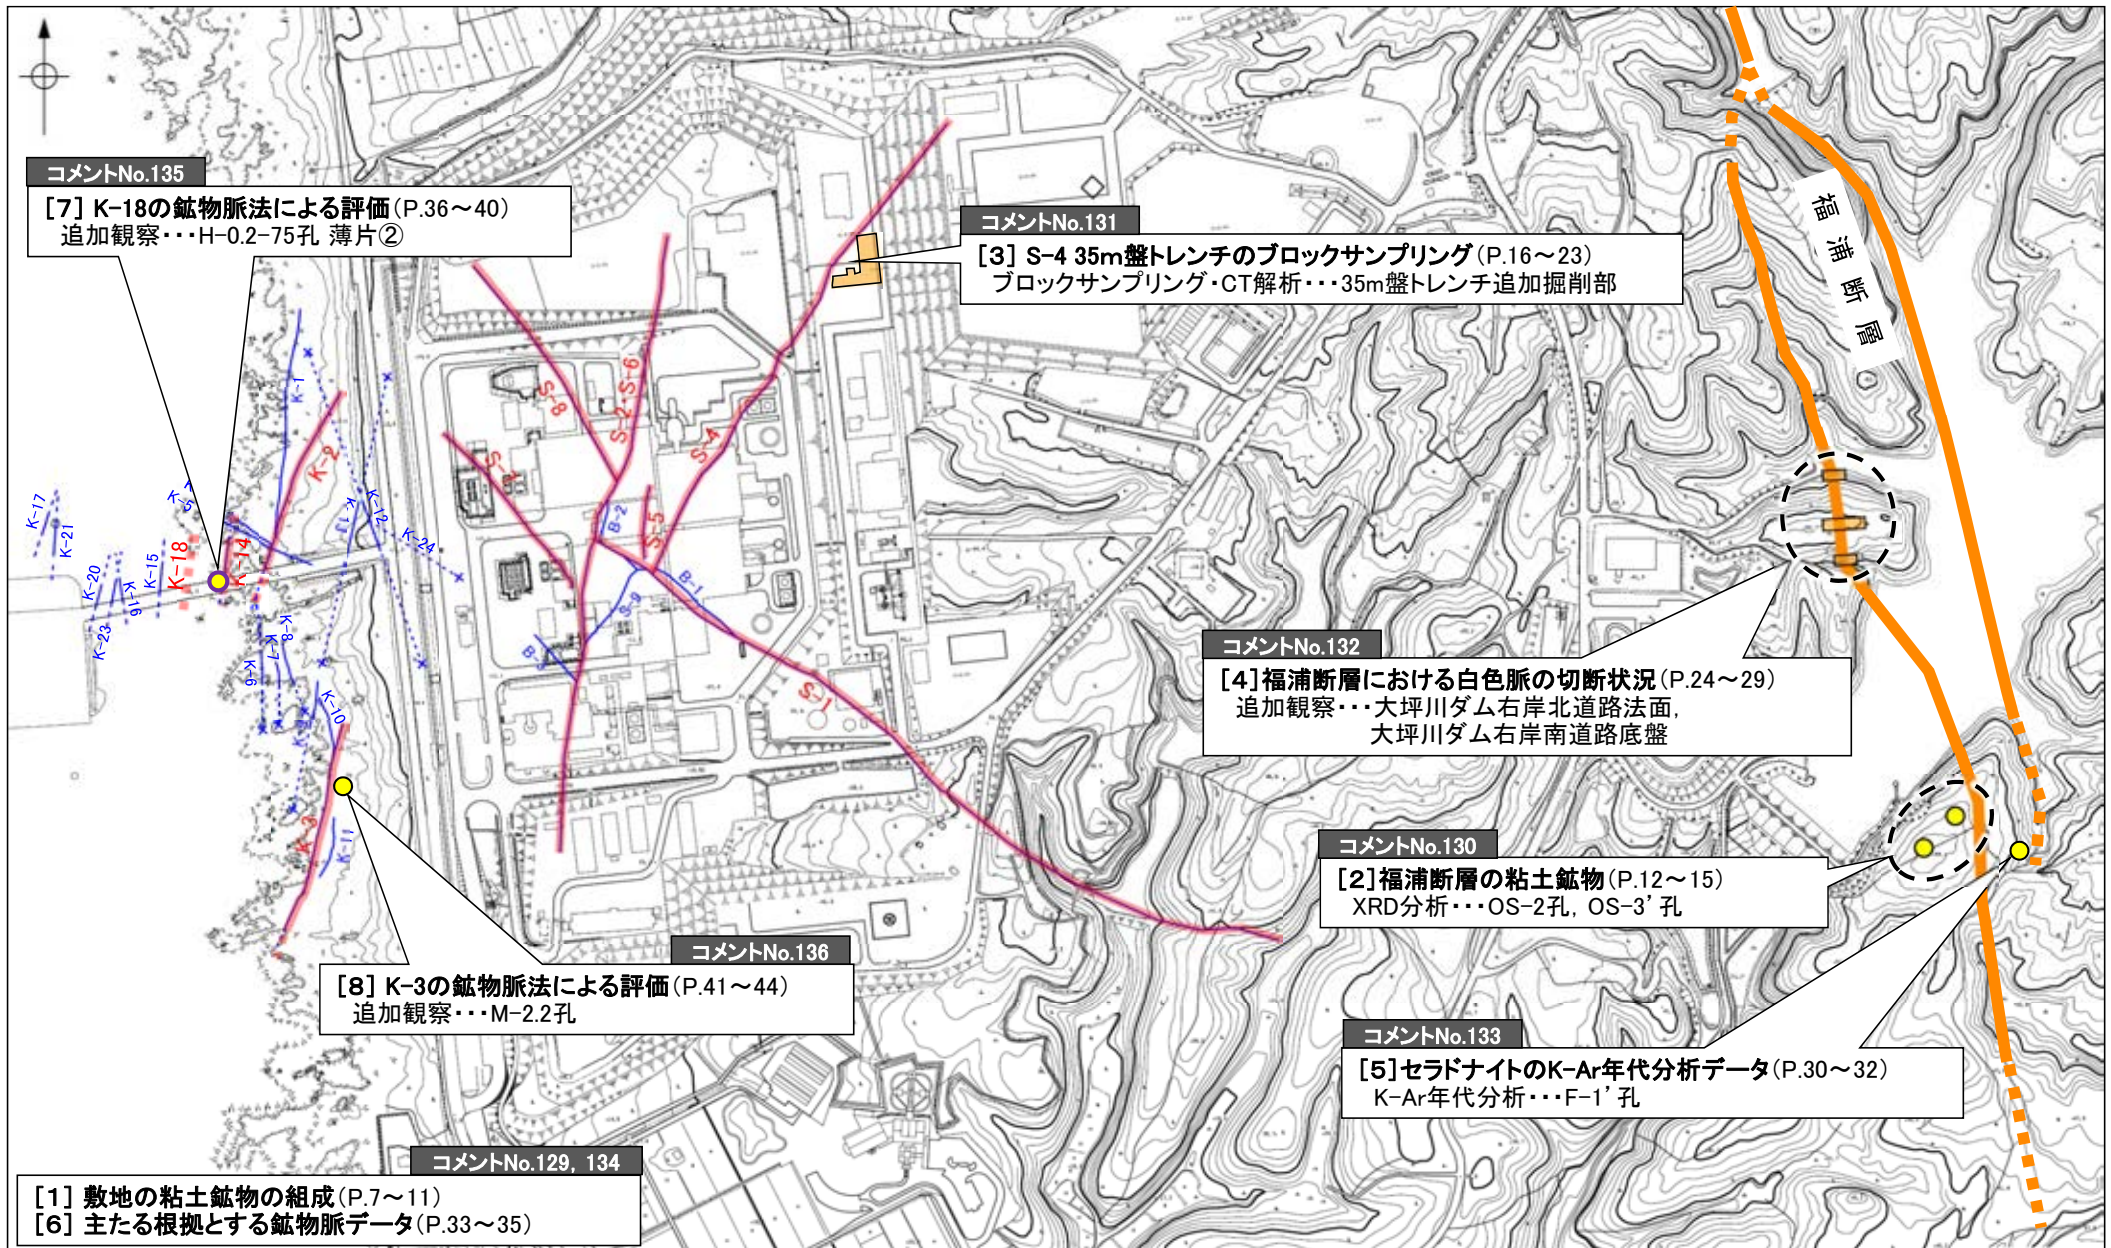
コメントNo.135
［7］K-18の鉱物脈法による評価（P.36～40）
追加観察・・・H-0.2-75孔 薄片②

コメントNo.131
［3］S-4 35m盤トレンチのブロックサンプリング（P.16～23）
ブロックサンプリング・CT解析・・・35m盤トレンチ追加掘削部

福浦断層

コメントNo.132
［4］福浦断層における白色脈の切断状況（P.24～29）
追加観察・・・大坪川ダム右岸北道路法面，
大坪川ダム右岸南道路底盤

コメントNo.130
［2］福浦断層の粘土鉱物（P.12～15）
XRD分析・・・OS-2孔，OS-3'孔

コメントNo.136
［8］K-3の鉱物脈法による評価（P.41～44）
追加観察・・・M-2.2孔

コメントNo.133
［5］セラドナイトのK-Ar年代分析データ（P.30～32）
K-Ar年代分析・・・F-1'孔

コメントNo.129，134
［1］敷地の粘土鉱物の組成（P.7～11）
［6］主たる根拠とする鉱物脈データ（P.33～35）

K-17 K-21 K-20 K-23 K-19 K-15 K-18 K-14 K-5 K-2 K-1 K-13 K-12 K-24 K-8 K-7 K-6 K-9 K-10 K-3 K-11 K-4 S-8 S-2・S-6 S-7 S-4 S-5 S-1 B-2 B-1 S-9 B-3